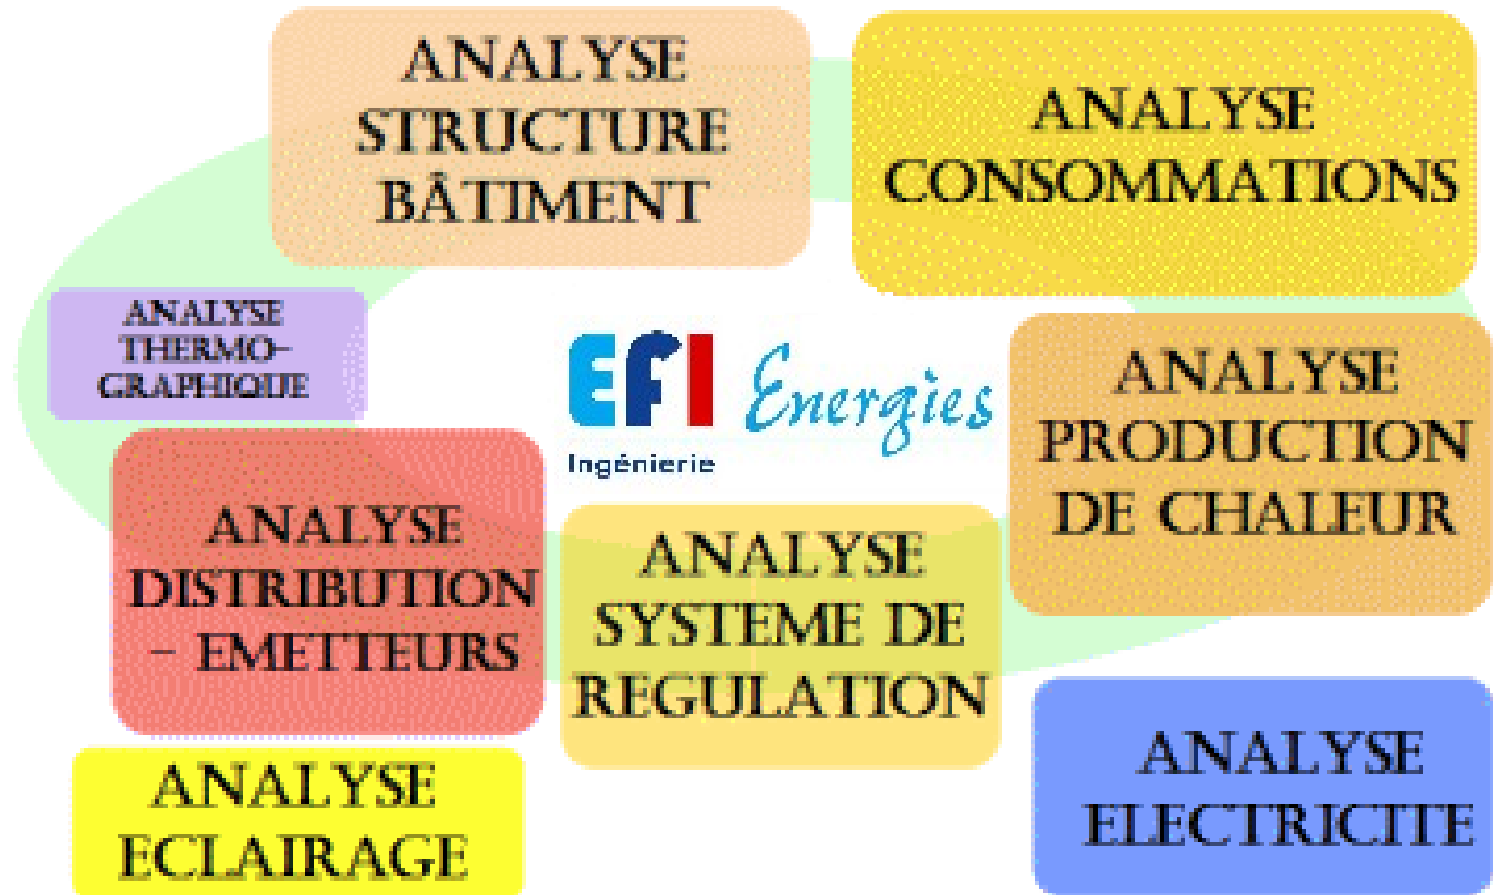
ANALYSE STRUCTURE BÂTIMENT

ANALYSE CONSOMMATIONS

ANALYSE THERMO-GRAPHIQUE

EFI Energies
Ingénierie

ANALYSE PRODUCTION DE CHALEUR

ANALYSE DISTRIBUTION – EMETTEURS

ANALYSE SYSTEME DE REGULATION

ANALYSE ECLAIRAGE

ANALYSE ELECTRICITE